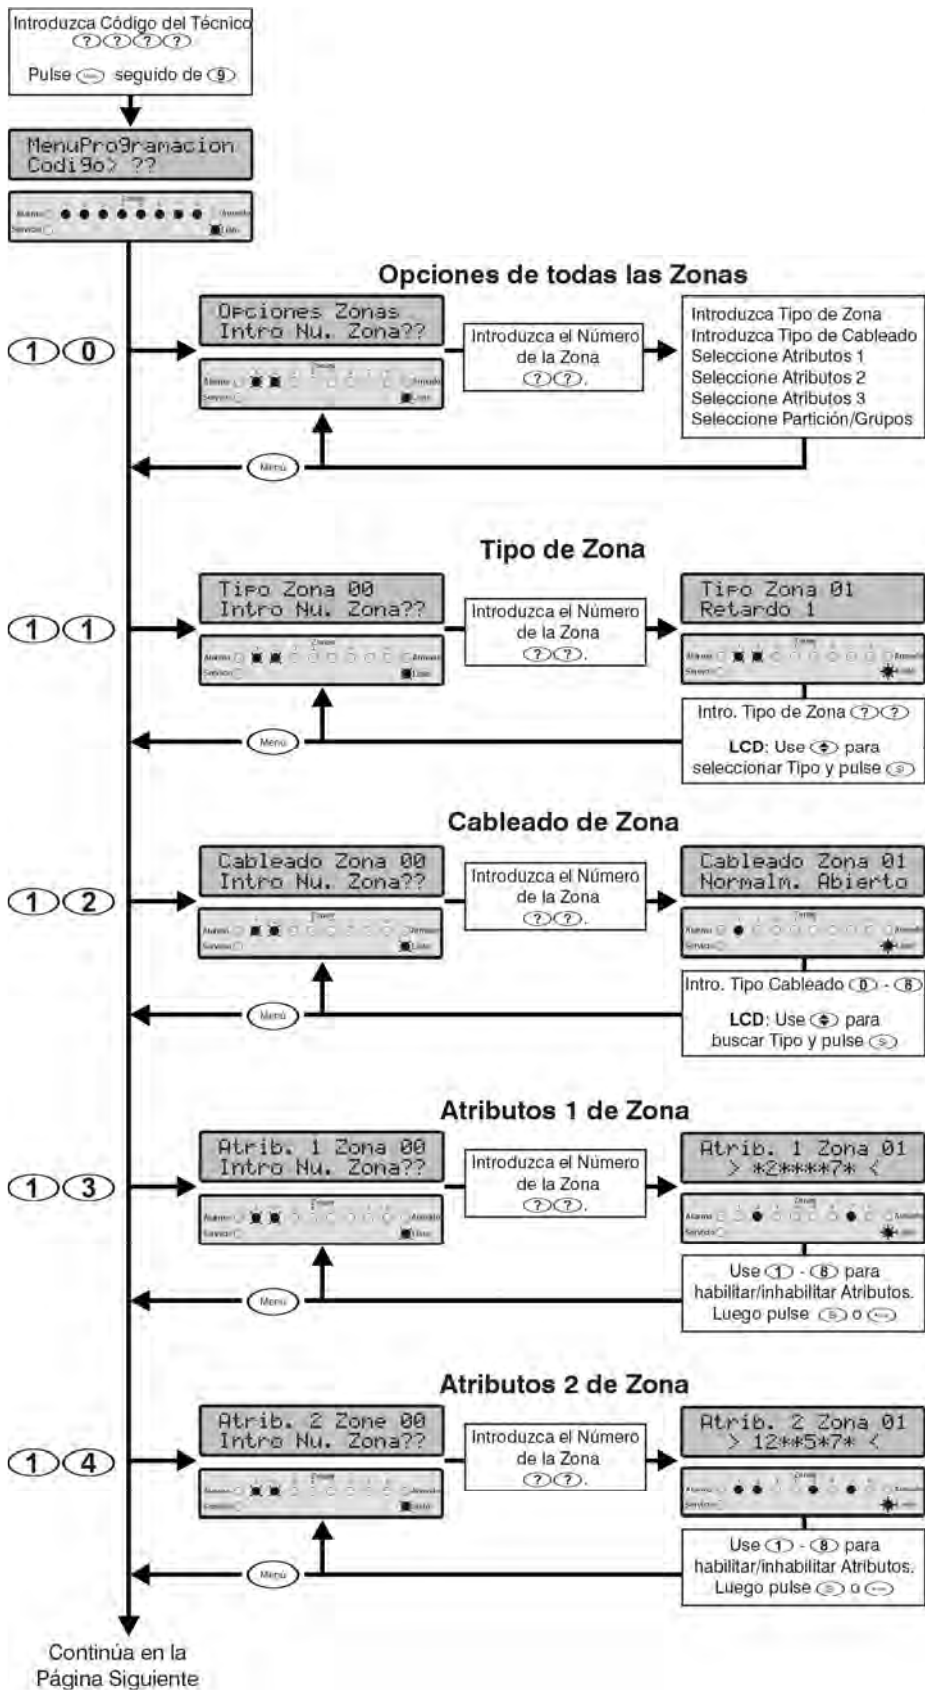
Introduzca Código del Técnico
????

Pulse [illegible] seguido de 9

MenuProgramacion
Codigo> ??

Alarma Zonas Armado
Servicio Listo

Opciones de todas las Zonas

1 0

Opciones Zonas
Intro Nu. Zona??

Introduzca el Número de la Zona ??.

Introduzca Tipo de Zona
Introduzca Tipo de Cableado
Seleccione Atributos 1
Seleccione Atributos 2
Seleccione Atributos 3
Seleccione Partición/Grupos

Menu

Tipo de Zona

1 1

Tipo Zona 00
Intro Nu. Zona??

Introduzca el Número de la Zona ??.

Tipo Zona 01
Retardo 1

Intro. Tipo de Zona ??

**LCD**: Use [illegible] para seleccionar Tipo y pulse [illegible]

Menu

Cableado de Zona

1 2

Cableado Zona 00
Intro Nu. Zona??

Introduzca el Número de la Zona ??.

Cableado Zona 01
Normalm. Abierto

Intro. Tipo Cableado 0 - 8

**LCD**: Use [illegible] para buscar Tipo y pulse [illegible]

Menu

Atributos 1 de Zona

1 3

Atrib. 1 Zona 00
Intro Nu. Zona??

Introduzca el Número de la Zona ??.

Atrib. 1 Zona 01
> *2****7* <

Use 1 - 8 para habilitar/inhabilitar Atributos. Luego pulse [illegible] o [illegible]

Menu

Atributos 2 de Zona

1 4

Atrib. 2 Zone 00
Intro Nu. Zona??

Introduzca el Número de la Zona ??.

Atrib. 2 Zona 01
> 12**5*7* <

Use 1 - 8 para habilitar/inhabilitar Atributos. Luego pulse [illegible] o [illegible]

Menu

Continúa en la Página Siguiente